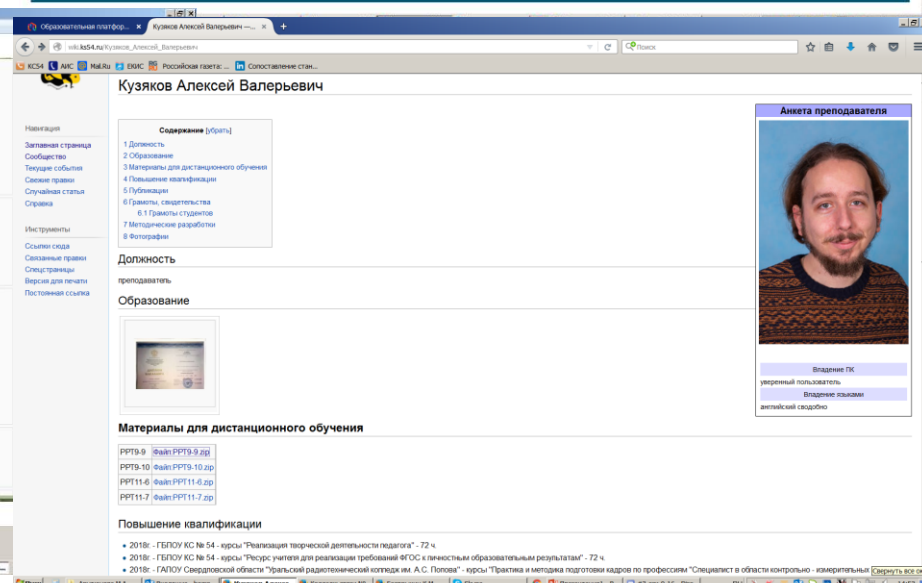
Образовательная платфор... | Кузяков Алексей Валерьевич —... | +

wiki.ks54.ru/Кузяков_Алексей_Валерьевич

Поиск

КС54 | АИС | Mail.Ru | ЕКИС | Российская газета: ... | Сопоставление стан...

Кузяков Алексей Валерьевич

Навигация
Заглавная страница
Сообщество
Текущие события
Свежие правки
Случайная статья
Справка

Инструменты
Ссылки сюда
Связанные правки
Спецстраницы
Версия для печати
Постоянная ссылка

Содержание [убрать]
1 Должность
2 Образование
3 Материалы для дистанционного обучения
4 Повышение квалификации
5 Публикации
6 Грамоты, свидетельства
6.1 Грамоты студентов
7 Методические разработки
8 Фотографии

Должность

преподаватель

Образование

Материалы для дистанционного обучения

| | |
|---|---|
| РРТ9-9 | Файл:PPT9-9.zip |
| РРТ9-10 | Файл:PPT9-10.zip |
| РРТ11-6 | Файл:PPT11-6.zip |
| РРТ11-7 | Файл:PPT11-7.zip |

Повышение квалификации

• 2018г - ГБПОУ КС № 54 - курсы "Реализация творческой деятельности педагога" - 72 ч.
• 2018г - ГБПОУ КС № 54 - курсы "Ресурс учителя для реализации требований ФГОС к личностным образовательным результатам" - 72 ч.
• 2018г - ГАПОУ Свердловской области "Уральский радиотехнический колледж им. А.С. Попова" - курсы "Практика и методика подготовки кадров по профессиям "Специалист в области контрольно - измерительных

Анкета преподавателя

Владение ПК
уверенный пользователь
Владение языками
английский свободно

Свернуть все ок